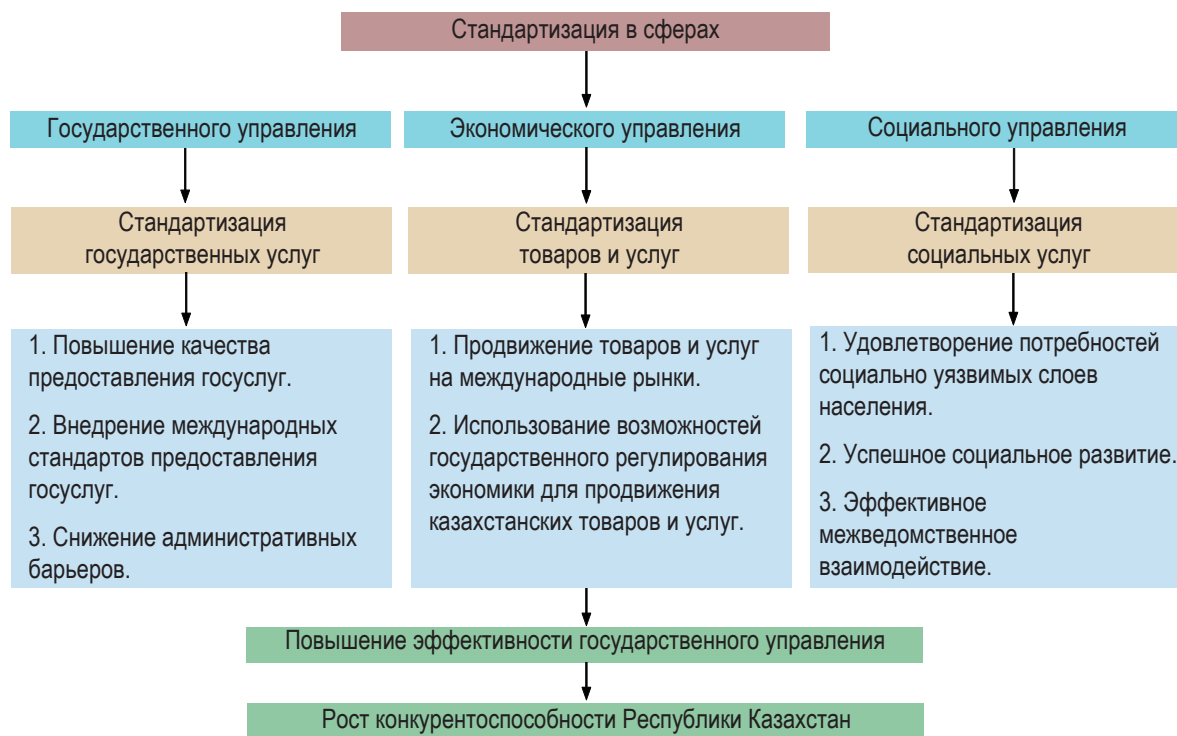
Стандартизация в сферах

Государственного управления

Экономического управления

Социального управления

Стандартизация государственных услуг

Стандартизация товаров и услуг

Стандартизация социальных услуг

1. Повышение качества предоставления госуслуг.

2. Внедрение международных стандартов предоставления госуслуг.

3. Снижение административных барьеров.

1. Продвижение товаров и услуг на международные рынки.

2. Использование возможностей государственного регулирования экономики для продвижения казахстанских товаров и услуг.

1. Удовлетворение потребностей социально уязвимых слоев населения.

2. Успешное социальное развитие.

3. Эффективное межведомственное взаимодействие.

Повышение эффективности государственного управления

Рост конкурентоспособности Республики Казахстан